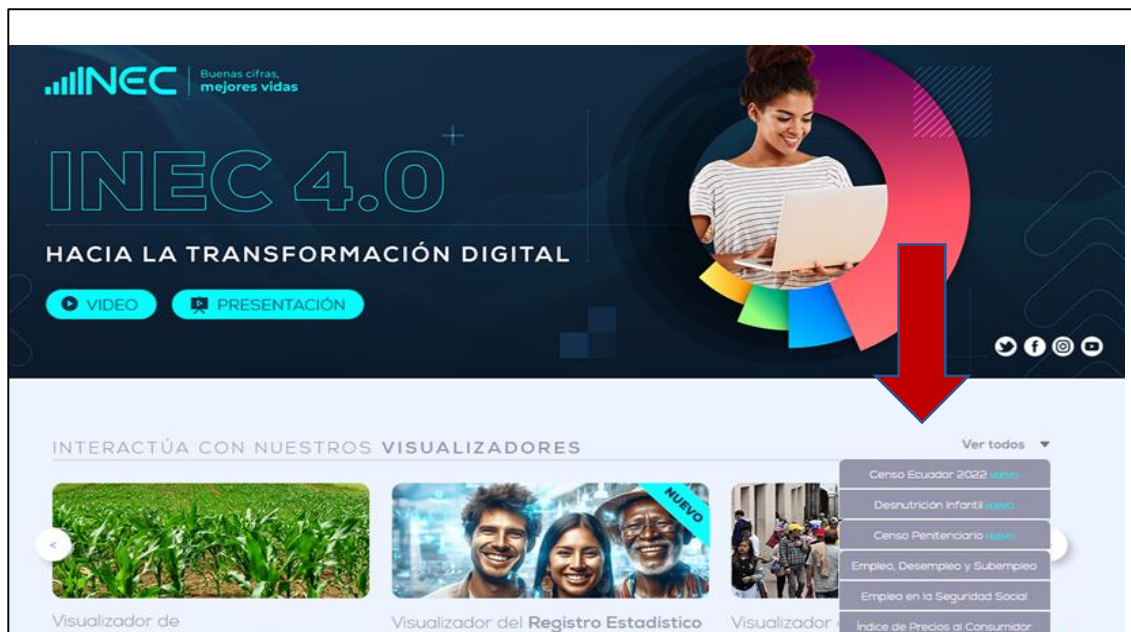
INEC | Buenas cifras, mejores vidas

INEC 4.0

HACIA LA TRANSFORMACIÓN DIGITAL

VIDEO
PRESENTACIÓN

INTERACTÚA CON NUESTROS VISUALIZADORES

Ver todos

Censo Ecuador 2022 NUEVO
Desnutrición Infantil NUEVO
Censo Penitenciario NUEVO
Empleo, Desempleo y Subempleo
Empleo en la Seguridad Social
Índice de Precios al Consumidor

NUEVO

Visualizador de

Visualizador del Registro Estadístico

Visualizador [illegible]